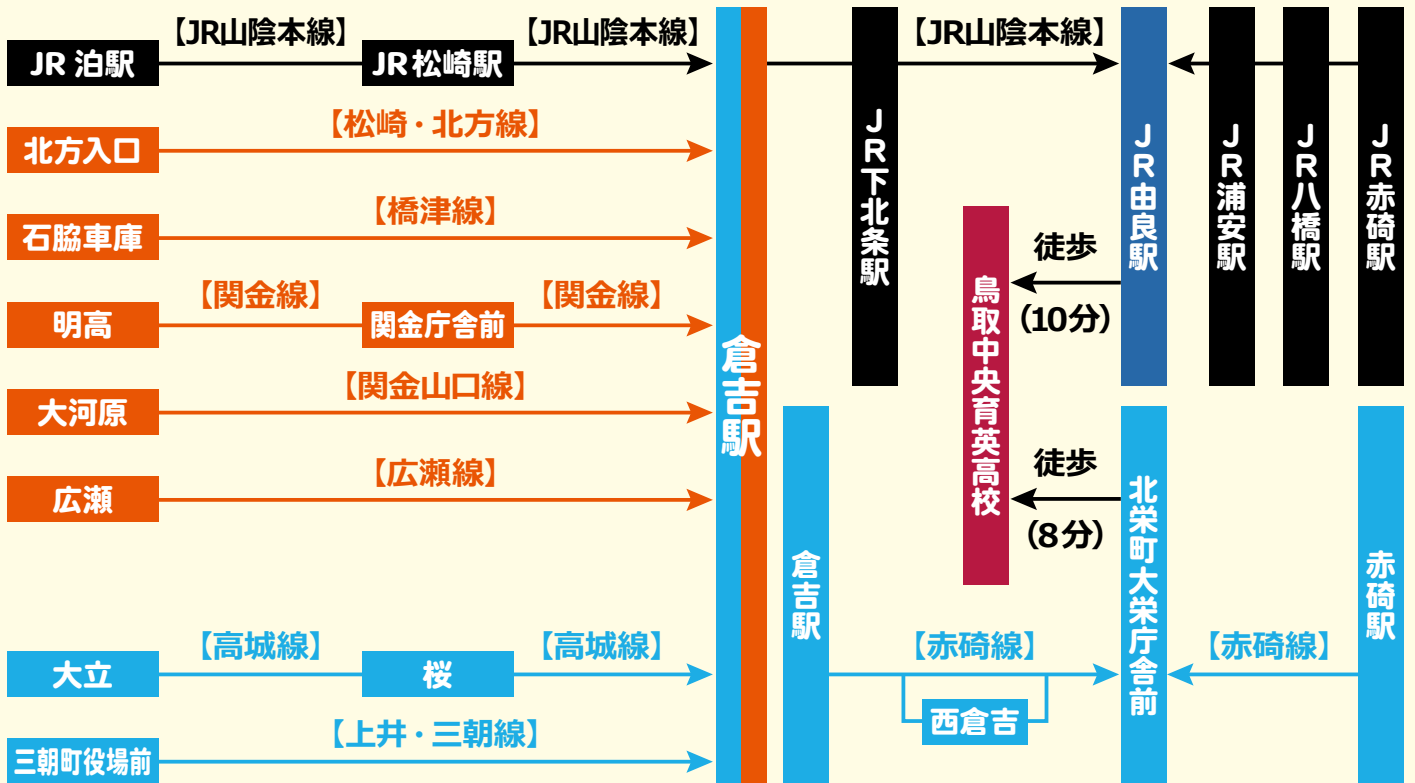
JR 泊駅 【JR山陰本線】 JR 松崎駅 【JR山陰本線】

北方入口 【松崎・北方線】

石脇車庫 【橋津線】

明高 【関金線】 関金庁舎前 【関金線】

大河原 【関金山口線】

広瀬 【広瀬線】

大立 【高城線】 桜 【高城線】

三朝町役場前 【上井・三朝線】

倉吉駅

JR下北条駅 【JR山陰本線】 JR由良駅 JR浦安駅 JR八橋駅 JR赤碕駅

徒歩 (10分)

鳥取中央育英高校

徒歩 (8分)

倉吉駅 【赤碕線】 西倉吉 北栄町大栄庁舎前 【赤碕線】 赤碕駅